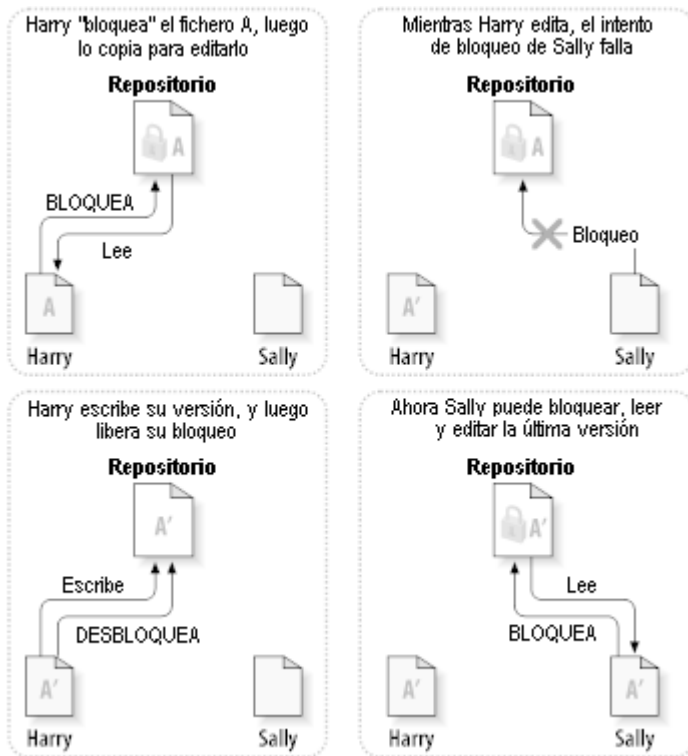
Harry "bloquea" el fichero A, luego lo copia para editarlo

Repositorio

A

BLOQUEA

Lee

A

Harry

Sally

Mientras Harry edita, el intento de bloqueo de Sally falla

Repositorio

A

Bloqueo

A'

Harry

Sally

Harry escribe su versión, y luego libera su bloqueo

Repositorio

A'

Escribe

DESBLOQUEA

A'

Harry

Sally

Ahora Sally puede bloquear, leer y editar la última versión

Repositorio

A'

Lee

BLOQUEA

A'

A'

Harry

Sally